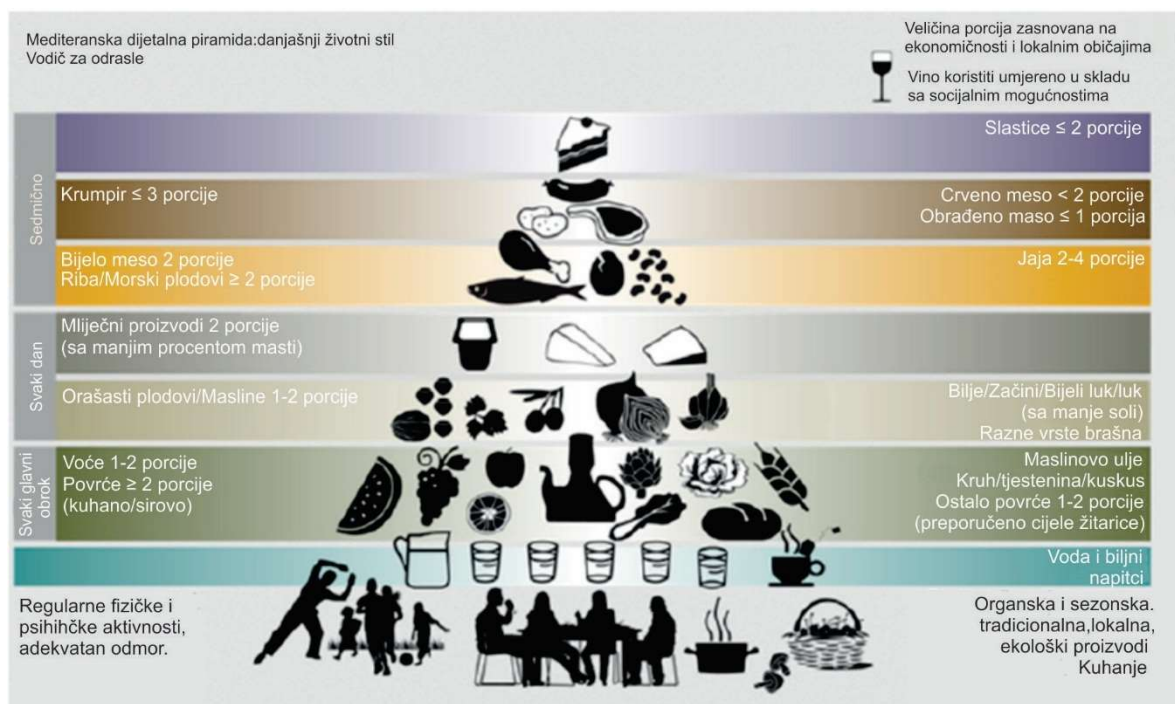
Mediteranska dijetalna piramida:danjašnji životni stil
Vodič za odrasle

Veličina porcija zasnovana na ekonomičnosti i lokalnim običajima

Vino koristiti umjereno u skladu sa socijalnim mogućnostima

Sedmično

Slastice ≤ 2 porcije

Krumpir ≤ 3 porcije

Crveno meso < 2 porcije
Obrađeno maso ≤ 1 porcija

Bijelo meso 2 porcije
Riba/Morski plodovi ≥ 2 porcije

Jaja 2-4 porcije

Svaki dan

Mliječni proizvodi 2 porcije
(sa manjim procentom masti)

Orašasti plodovi/Masline 1-2 porcije

Bilje/Začini/Bijeli luk/luk
(sa manje soli)
Razne vrste brašna

Svaki glavni obrok

Voće 1-2 porcije
Povrće ≥ 2 porcije
(kuhano/sirovo)

Maslinovo ulje
Kruh/tjestenina/kuskus
Ostalo povrće 1-2 porcije
(preporučeno cijele žitarice)

Voda i biljni napitci

Regularne fizičke i psihihčke aktivnosti, adekvatan odmor.

Organska i sezonska.
tradicionalna,lokalna,
ekološki proizvodi
Kuhanje